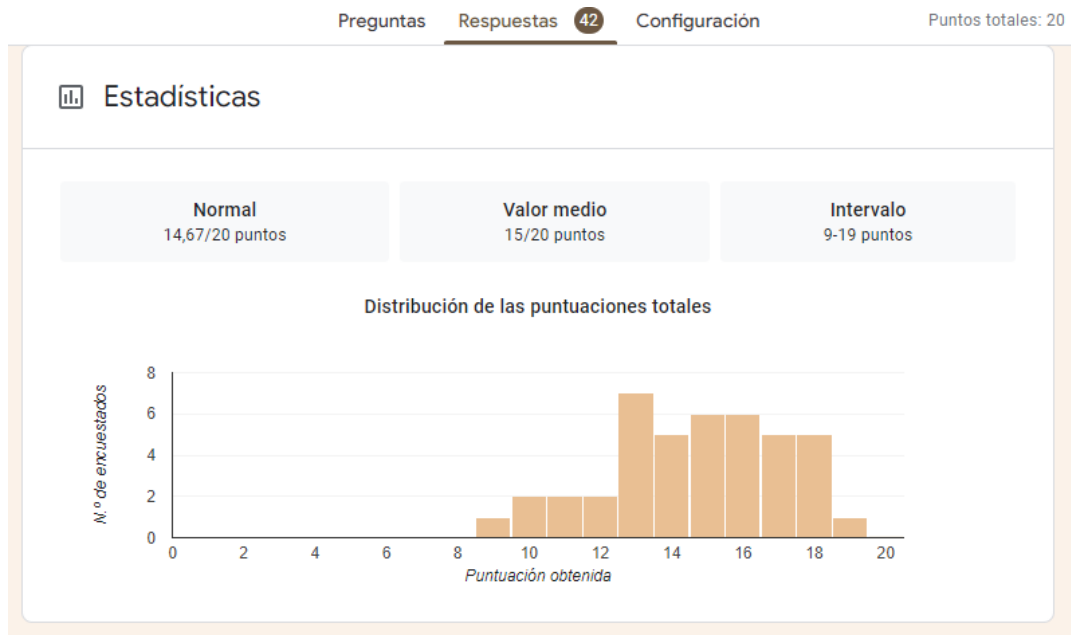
Preguntas Respuestas 42 Configuración

Puntos totales: 20

Estadísticas

Normal
14,67/20 puntos

Valor medio
15/20 puntos

Intervalo
9-19 puntos

Distribución de las puntuaciones totales

N.º de encuestados

8
6
4
2
0

0 2 4 6 8 10 12 14 16 18 20

Puntuación obtenida